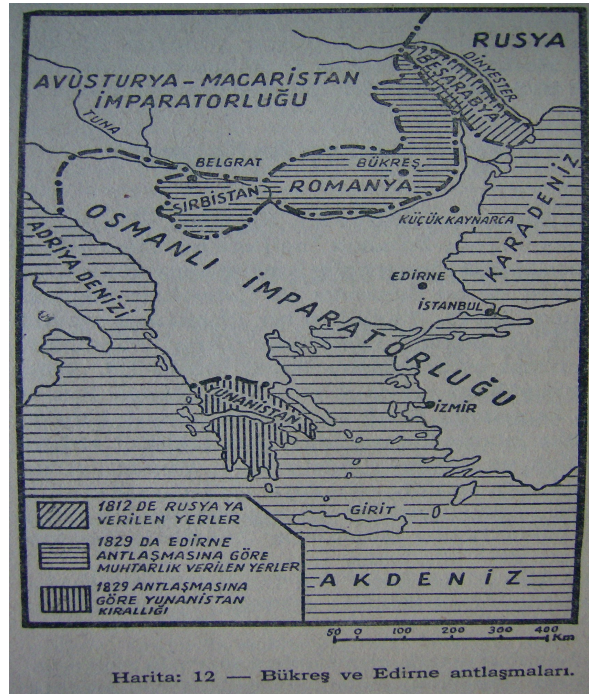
RUSYA

AVUSTURYA - MACARİSTAN İMPARATORLUĞU

DİNYESTER

BESARABYA

TUNA

BELGRAT

BÜKREŞ

SIRBİSTAN

ROMANYA

KÜÇÜK KAYNARCA

KARADENİZ

OSMANLI İMPARATORLUĞU

ADRİYA DENİZİ

EDİRNE

İSTANBUL

YUNANİSTAN

İZMİR

GİRİT

1812 DE RUSYA YA VERİLEN YERLER

1829 DA EDİRNE ANTLAŞMASINA GÖRE MUHTARLIK VERİLEN YERLER

1829 ANTLAŞMASINA GÖRE YUNANİSTAN KIRALLIĞI

AKDENİZ

50 0 100 200 300 400 Km

Harita: 12 — Bükreş ve Edirne antlaşmaları.